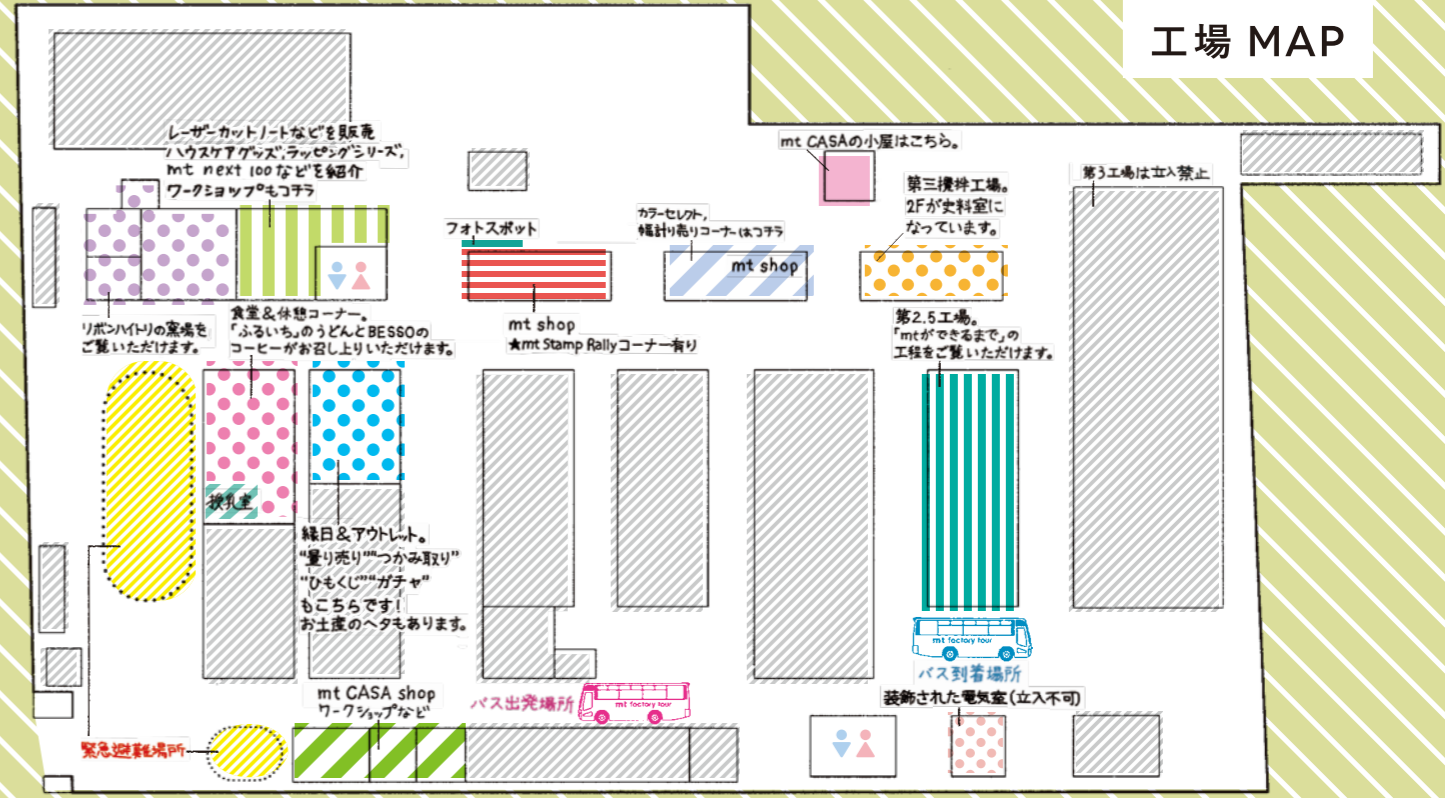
工場 MAP

レーザーカットノートなどを販売
ハウスケアグッズ、ラッピングシリーズ、
mt next 100などを紹介
ワークショップもコチラ

リボンハイトリの蔵場を
ご覧いただけます。

フォトスポット

mt shop
★mt Stamp Rallyコーナー有り

カラーセレクト、
量り売りコーナーはコチラ

mt shop

mt CASAの小屋はこちら。

第三攪拌工場。
2Fが史料室に
なっています。

第3工場は立入禁止

第2.5工場。
「mtができるまで」の
工程をご覧いただけます。

食堂＆休憩コーナー。
「ふるいち」のうどんとBESSOの
コーヒーがお召し上りいただけます。

喫煙室

縁日＆アウトレット。
"量り売り""つかみ取り"
"ひもくじ""ガチャ"
もこちらです！
お土産のヘタもあります。

mt factory tour
バス到着場所

mt CASA shop
ワークショップなど

バス出発場所
mt factory tour

装飾された電気室(立入不可)

緊急避難場所